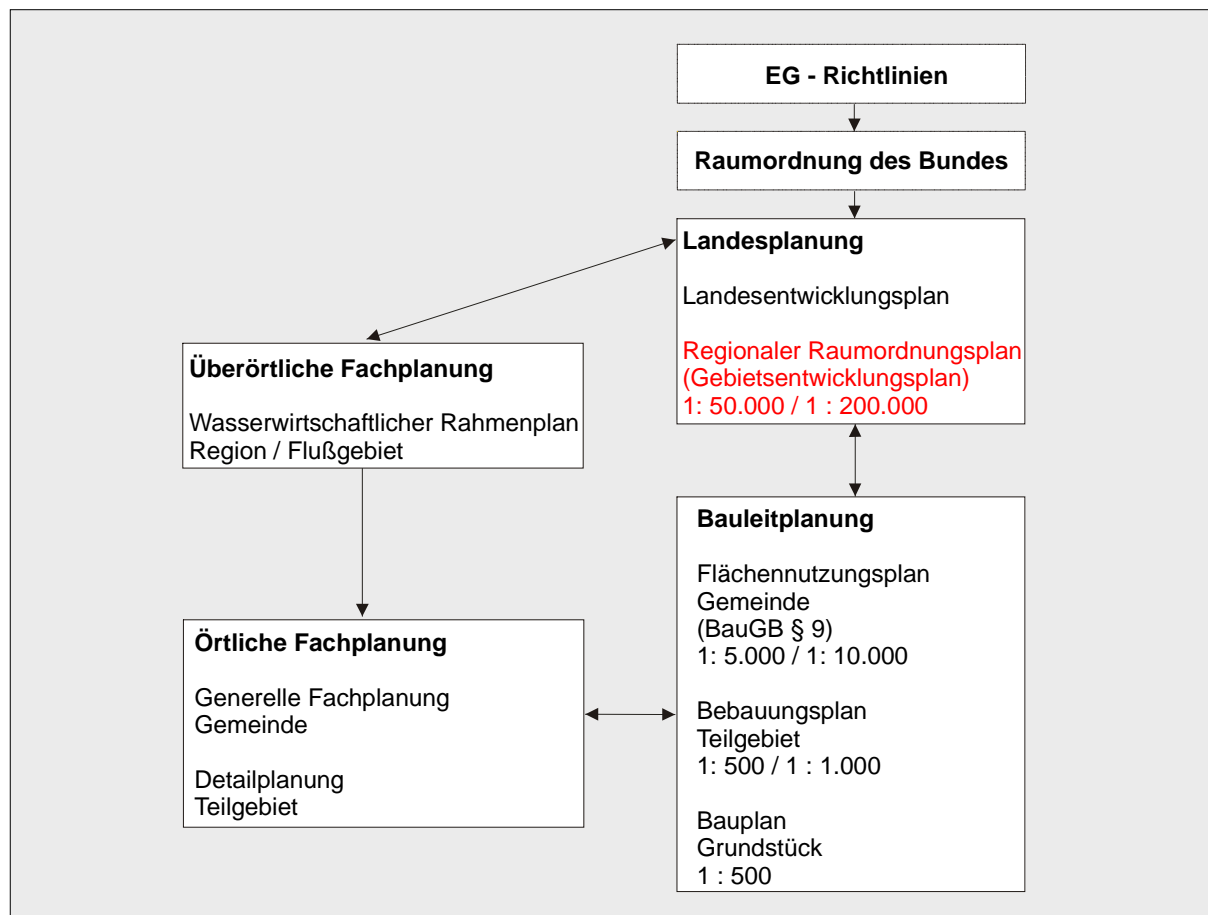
EG - Richtlinien

Raumordnung des Bundes

Landesplanung

Landesentwicklungsplan

Regionaler Raumordnungsplan (Gebietsentwicklungsplan)
1: 50.000 / 1 : 200.000

Überörtliche Fachplanung

Wasserwirtschaftlicher Rahmenplan
Region / Flußgebiet

Bauleitplanung

Flächennutzungsplan
Gemeinde
(BauGB § 9)
1: 5.000 / 1: 10.000

Bebauungsplan
Teilgebiet
1: 500 / 1 : 1.000

Bauplan
Grundstück
1 : 500

Örtliche Fachplanung

Generelle Fachplanung
Gemeinde

Detailplanung
Teilgebiet